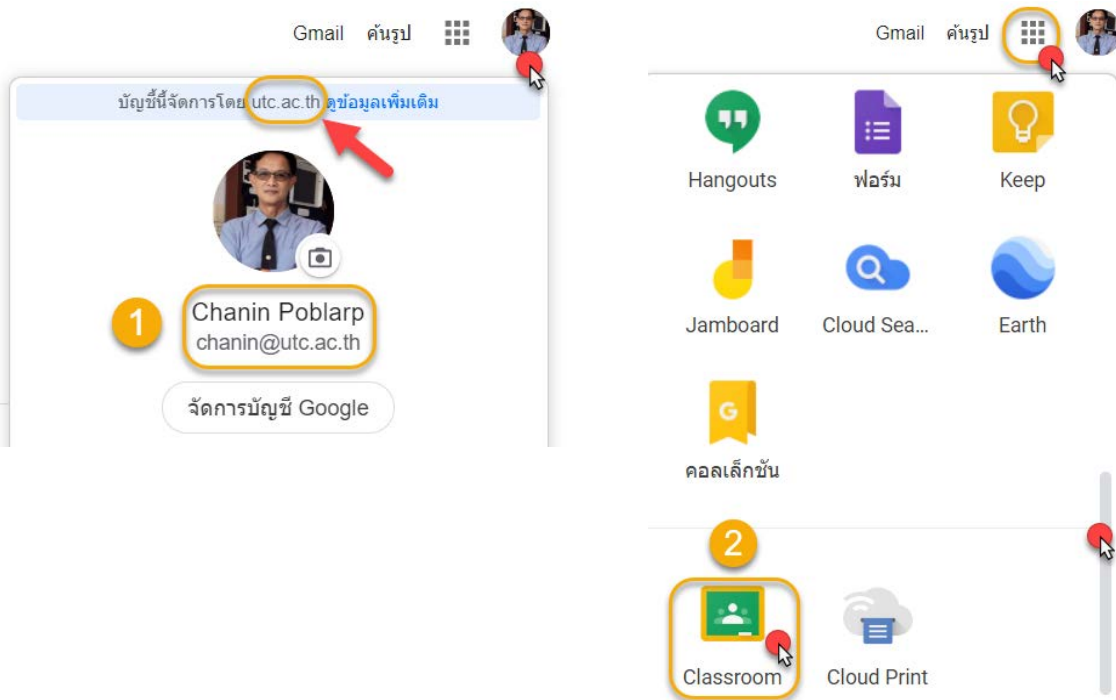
Gmail ค้นรูป

บัญชีนี้จัดการโดย utc.ac.th ดูข้อมูลเพิ่มเติม

1

Chanin Poblarp
chanin@utc.ac.th

จัดการบัญชี Google

Gmail ค้นรูป

Hangouts
ฟอร์ม
Keep
Jamboard
Cloud Sea...
Earth
คอลเล็กชัน

2

Classroom
Cloud Print